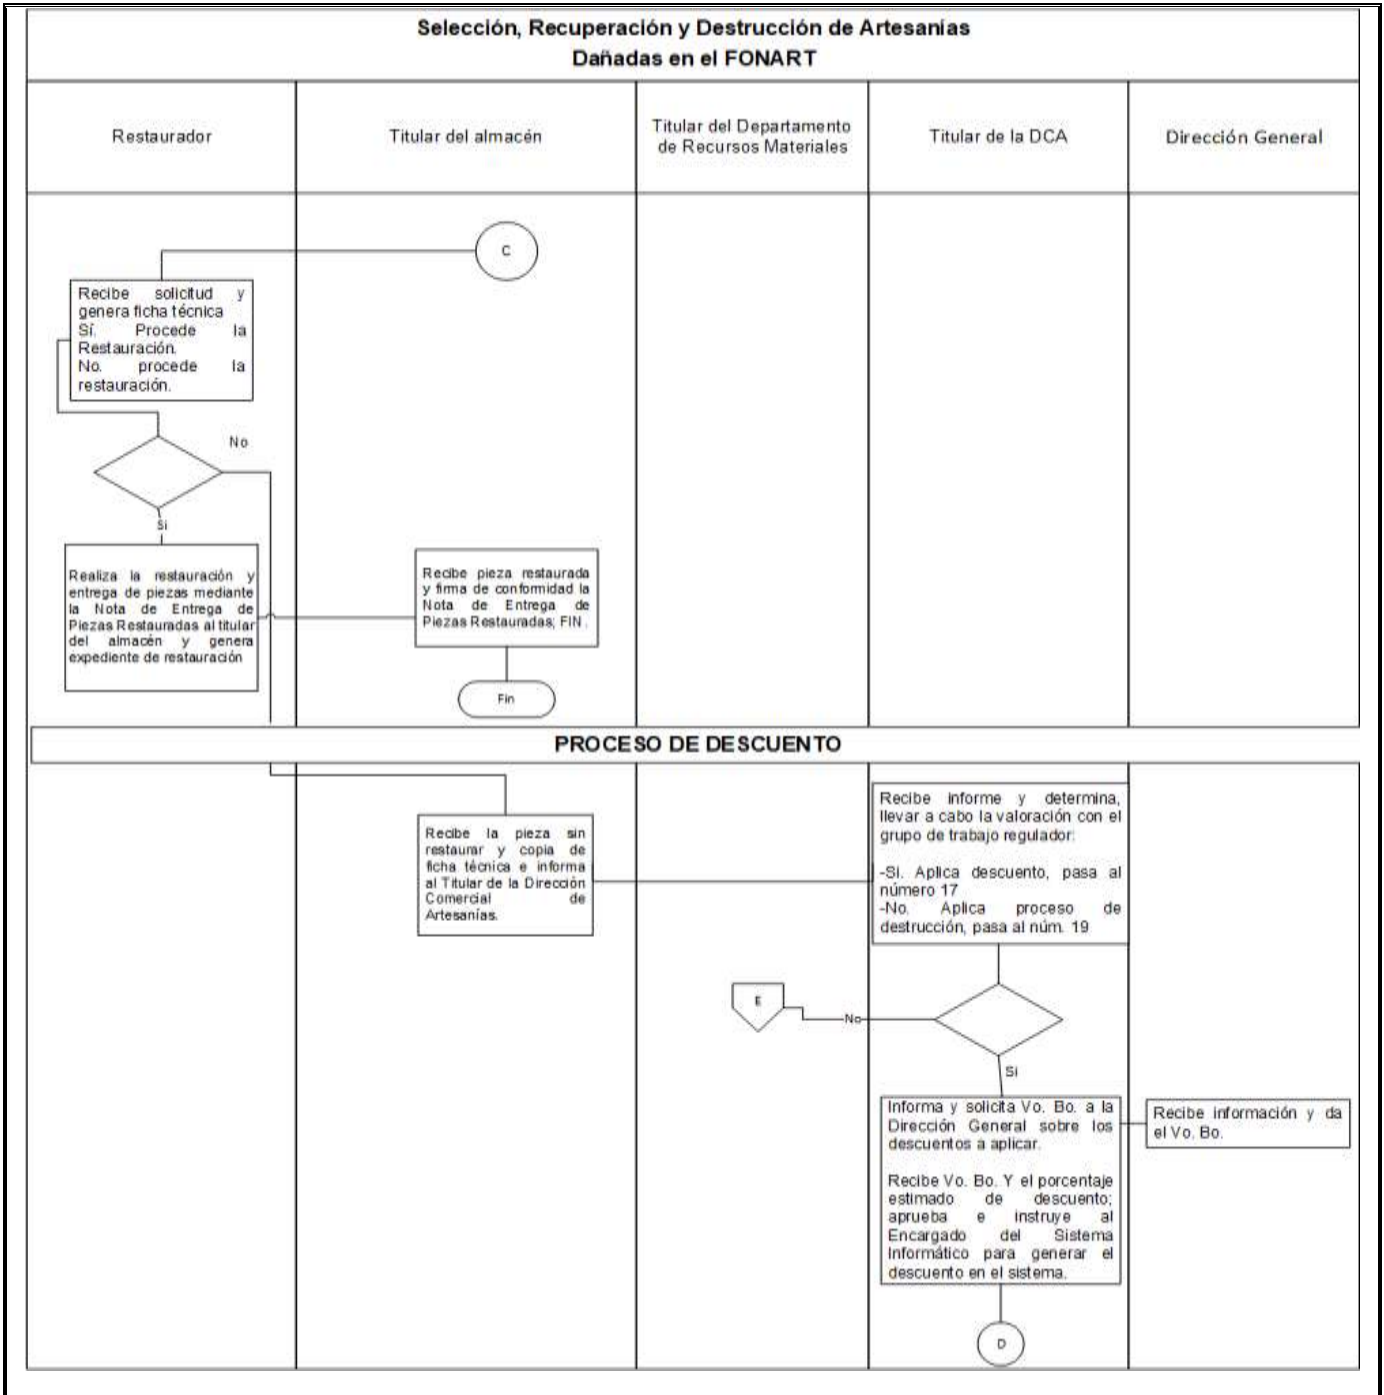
Selección, Recuperación y Destrucción de Artesanías
Dañadas en el FONART

Restaurador

Titular del almacén

Titular del Departamento de Recursos Materiales

Titular de la DCA

Dirección General

C

Recibe solicitud y genera ficha técnica
Sí. Procede la Restauración.
No. procede la restauración.

No

Sí

Realiza la restauración y entrega de piezas mediante la Nota de Entrega de Piezas Restauradas al titular del almacén y genera expediente de restauración

Recibe pieza restaurada y firma de conformidad la Nota de Entrega de Piezas Restauradas; FIN.

Fin

PROCESO DE DESCUENTO

Recibe la pieza sin restaurar y copia de ficha técnica e informa al Titular de la Dirección Comercial de Artesanías.

Recibe informe y determina, llevar a cabo la valoración con el grupo de trabajo regulador:

-Si. Aplica descuento, pasa al número 17
-No. Aplica proceso de destrucción, pasa al núm. 19

E

No

Si

Informa y solicita Vo. Bo. a la Dirección General sobre los descuentos a aplicar.

Recibe Vo. Bo. Y el porcentaje estimado de descuento; aprueba e instruye al Encargado del Sistema Informático para generar el descuento en el sistema.

Recibe información y da el Vo. Bo.

D